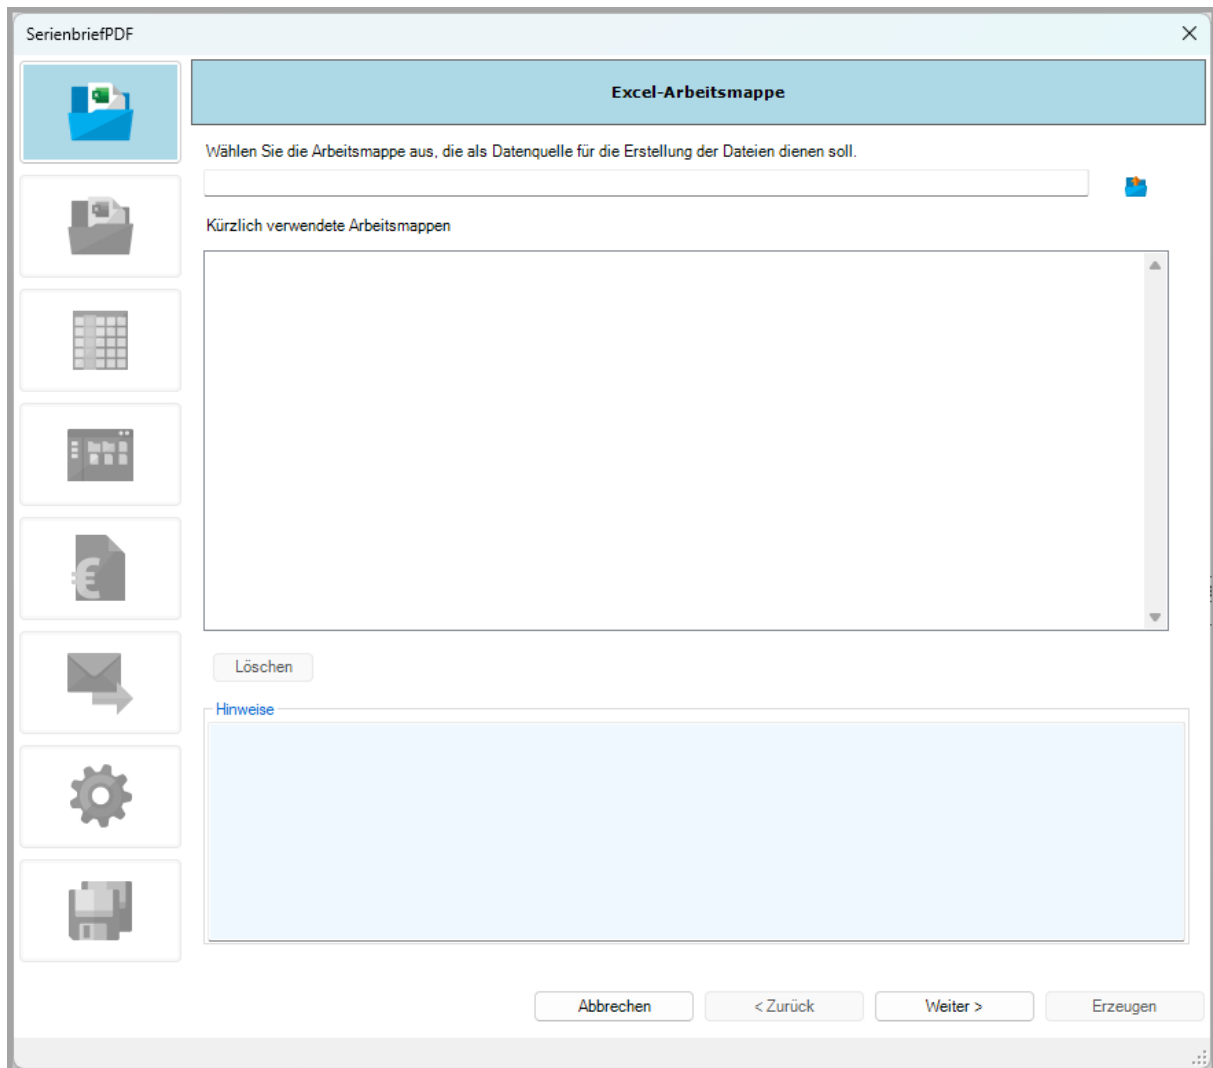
SerienbriefPDF

Excel-Arbeitsmappe

Wählen Sie die Arbeitsmappe aus, die als Datenquelle für die Erstellung der Dateien dienen soll.

Kürzlich verwendete Arbeitsmappen

Löschen

Hinweise

Abbrechen
< Zurück
Weiter >
Erzeugen